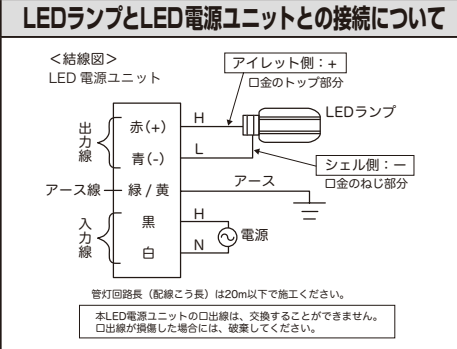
LEDランプとLED電源ユニットとの接続について

<結線図>
LED 電源ユニット

アイレット側：+
口金のトップ部分

LEDランプ

出力線
赤(+)
青(-)

H
L

シェル側：ー
口金のねじ部分

アース線
緑 / 黄
アース

入力線
黒
白

H
N
電源

管灯回路長（配線こう長）は20m以下で施工ください。

本LED電源ユニットの口出線は、交換することができません。
口出線が損傷した場合には、破棄してください。